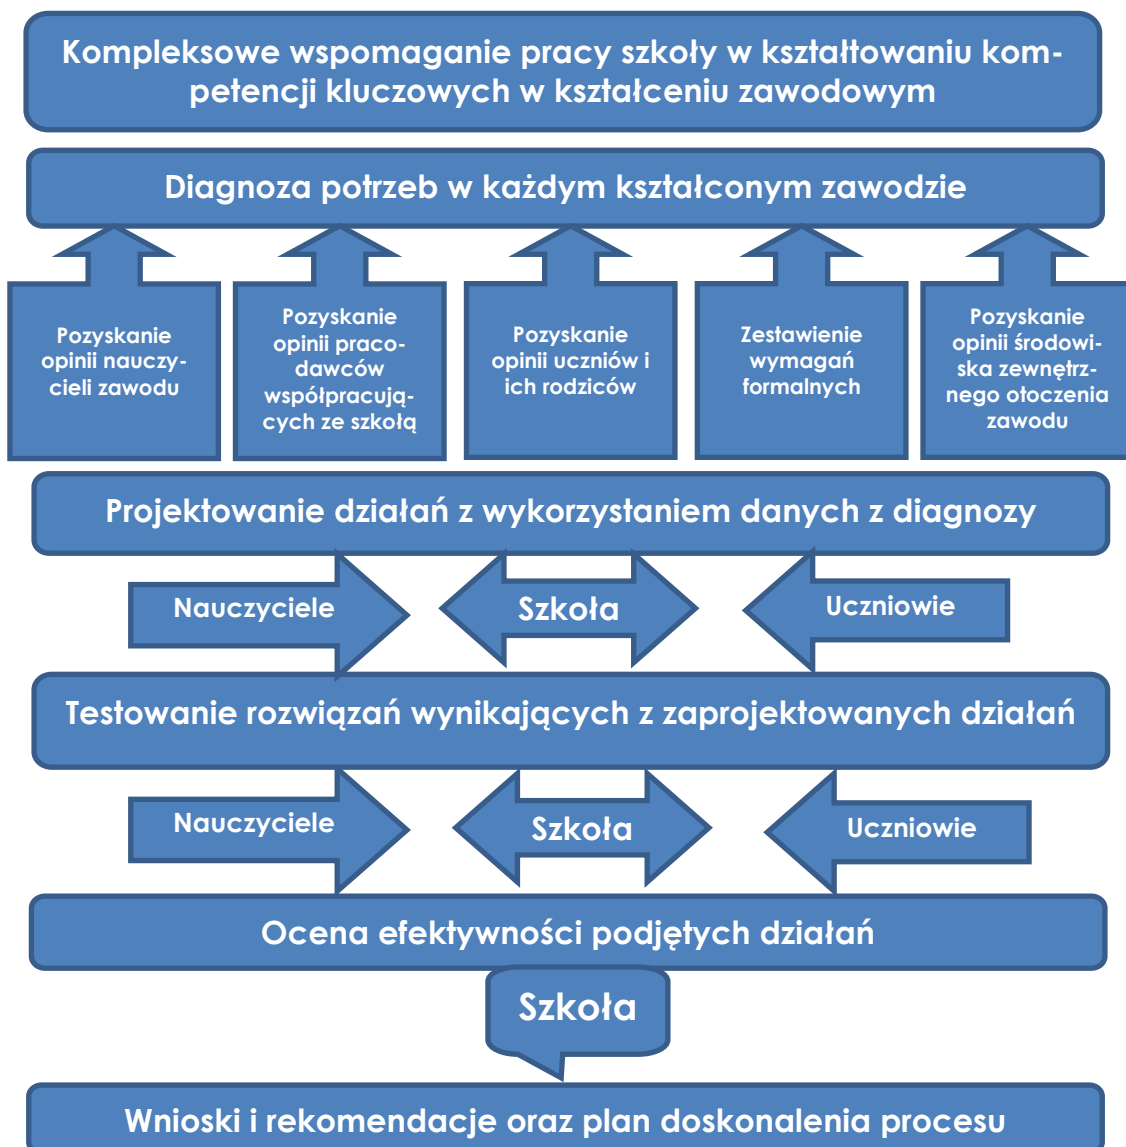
Kompleksowe wspomaganie pracy szkoły w kształtowaniu kompetencji kluczowych w kształceniu zawodowym

Diagnoza potrzeb w każdym kształconym zawodzie

Pozyskanie opinii nauczycieli zawodu

Pozyskanie opinii pracodawców współpracujących ze szkołą

Pozyskanie opinii uczniów i ich rodziców

Zestawienie wymagań formalnych

Pozyskanie opinii środowiska zewnętrznego otoczenia zawodu

Projektowanie działań z wykorzystaniem danych z diagnozy

Nauczyciele

Szkoła

Uczniowie

Testowanie rozwiązań wynikających z zaprojektowanych działań

Nauczyciele

Szkoła

Uczniowie

Ocena efektywności podjętych działań

Szkoła

Wnioski i rekomendacje oraz plan doskonalenia procesu